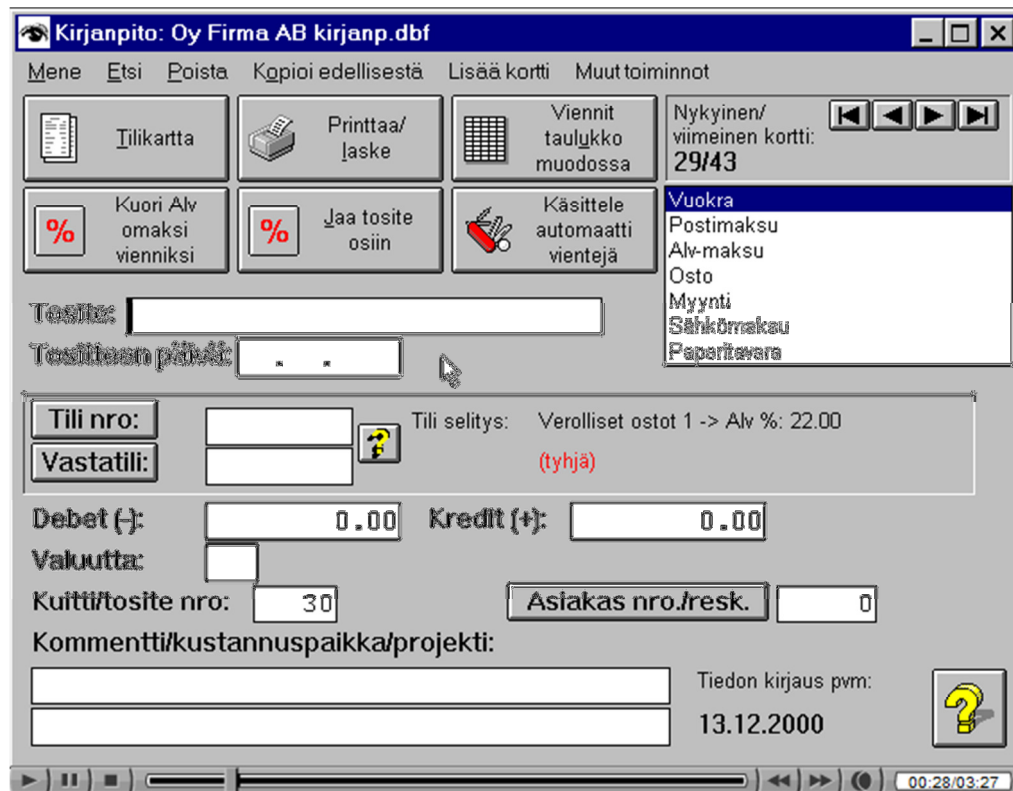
Kirjanpito: Oy Firma AB kirjanp.dbf

Mene Etsi Poista Kopioi edellisestä Lisää kortti Muut toiminnot

Tilikartta

Printtaa/ laske

Viennit taulukko muodossa

Nykyinen/ viimeinen kortti:
29/43

%
Kuori Alv omaksi vienniksi

%
Jaa tosite osiin

Käsittele automaatti vientejä

Vuokra
Postimaksu
Alv-maksu
Osto
Myynti
Sähkömaksu
Paperitavara

Tosite:

Tositteen päiväys:

Tili nro:

Vastatili:

?

Tili selitys: Verolliset ostot 1 -> Alv %: 22.00

(tyhjä)

Debet (-): 0.00

Kredit (+): 0.00

Valuutta:

Kuitti/tosite nro: 30

Asiakas nro./resk. 0

Kommentti/kustannuspaikka/projekti:

Tiedon kirjaus pvm:

13.12.2000

?

00:28/03:27